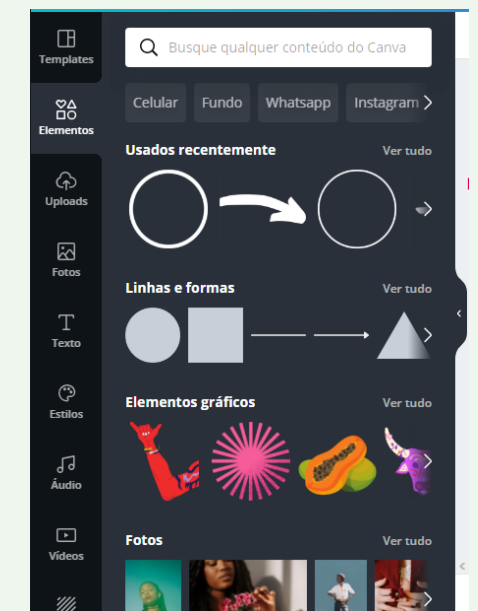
Templates

Elementos

Uploads

Fotos

Texto

Estilos

Áudio

Vídeos

Busque qualquer conteúdo do Canva

Celular Fundo Whatsapp Instagram

Usados recentemente Ver tudo

Linhas e formas Ver tudo

Elementos gráficos Ver tudo

Fotos Ver tudo